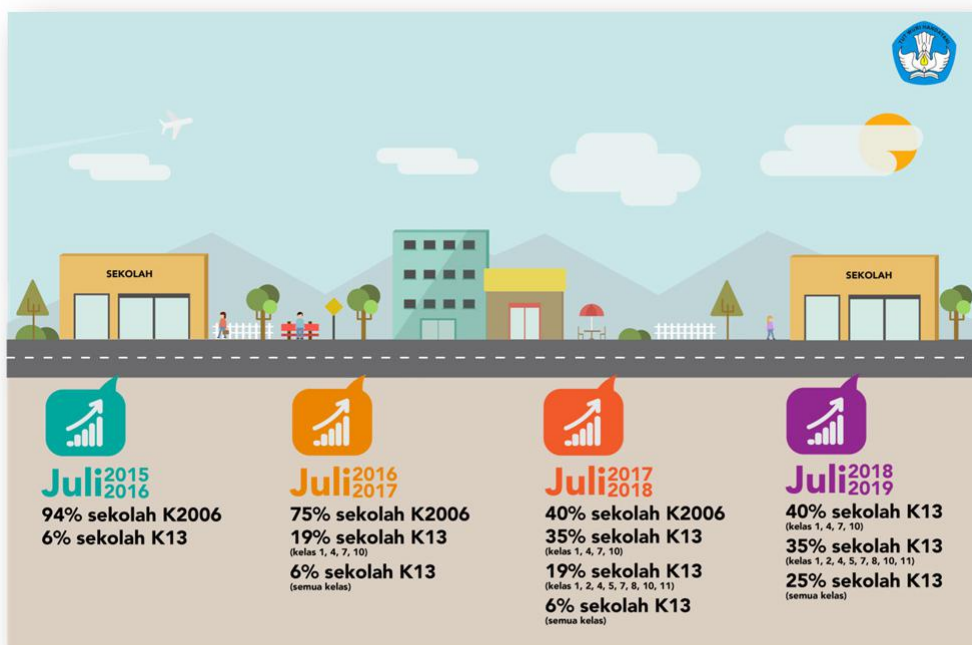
TUT WURI HANDAYANI

SEKOLAH

SEKOLAH

Juli 2015 2016
94% sekolah K2006
6% sekolah K13

Juli 2016 2017
75% sekolah K2006
19% sekolah K13
(kelas 1, 4, 7, 10)
6% sekolah K13
(semua kelas)

Juli 2017 2018
40% sekolah K2006
35% sekolah K13
(kelas 1, 4, 7, 10)
19% sekolah K13
(kelas 1, 2, 4, 5, 7, 8, 10, 11)
6% sekolah K13
(semua kelas)

Juli 2018 2019
40% sekolah K13
(kelas 1, 4, 7, 10)
35% sekolah K13
(kelas 1, 2, 4, 5, 7, 8, 10, 11)
25% sekolah K13
(semua kelas)